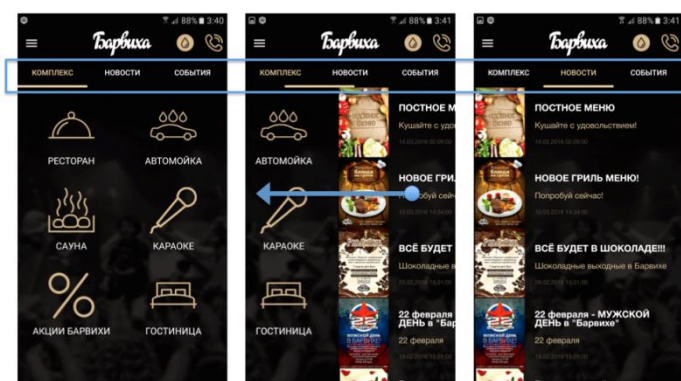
88% 3:40
Барвиха
КОМПЛЕКС НОВОСТИ СОБЫТИЯ
РЕСТОРАН
АВТОМОЙКА
САУНА
КАРАОКЕ
АКЦИИ БАРВИХИ
ГОСТИНИЦА

88% 3:41
Барвиха
КОМПЛЕКС НОВОСТИ СОБЫТИЯ
АВТОМОЙКА
КАРАОКЕ
ГОСТИНИЦА
ПОСТНОЕ М
Кушайте с удо
НОВОЕ ГРИЛ
Попробуй сей
ВСЁ БУДЕТ
Шоколадные в
22 февраля
ДЕНЬ в "Бар
22 февраля

88% 3:41
Барвиха
КОМПЛЕКС НОВОСТИ СОБЫТИЯ
ПОСТНОЕ МЕНЮ
Кушайте с удовольствием!
НОВОЕ ГРИЛЬ МЕНЮ!
Попробуй сейчас!
ВСЁ БУДЕТ В ШОКОЛАДЕ!!!
Шоколадные выходные в Барвихе
22 февраля - МУЖСКОЙ ДЕНЬ в "Барвихе"
22 февраля